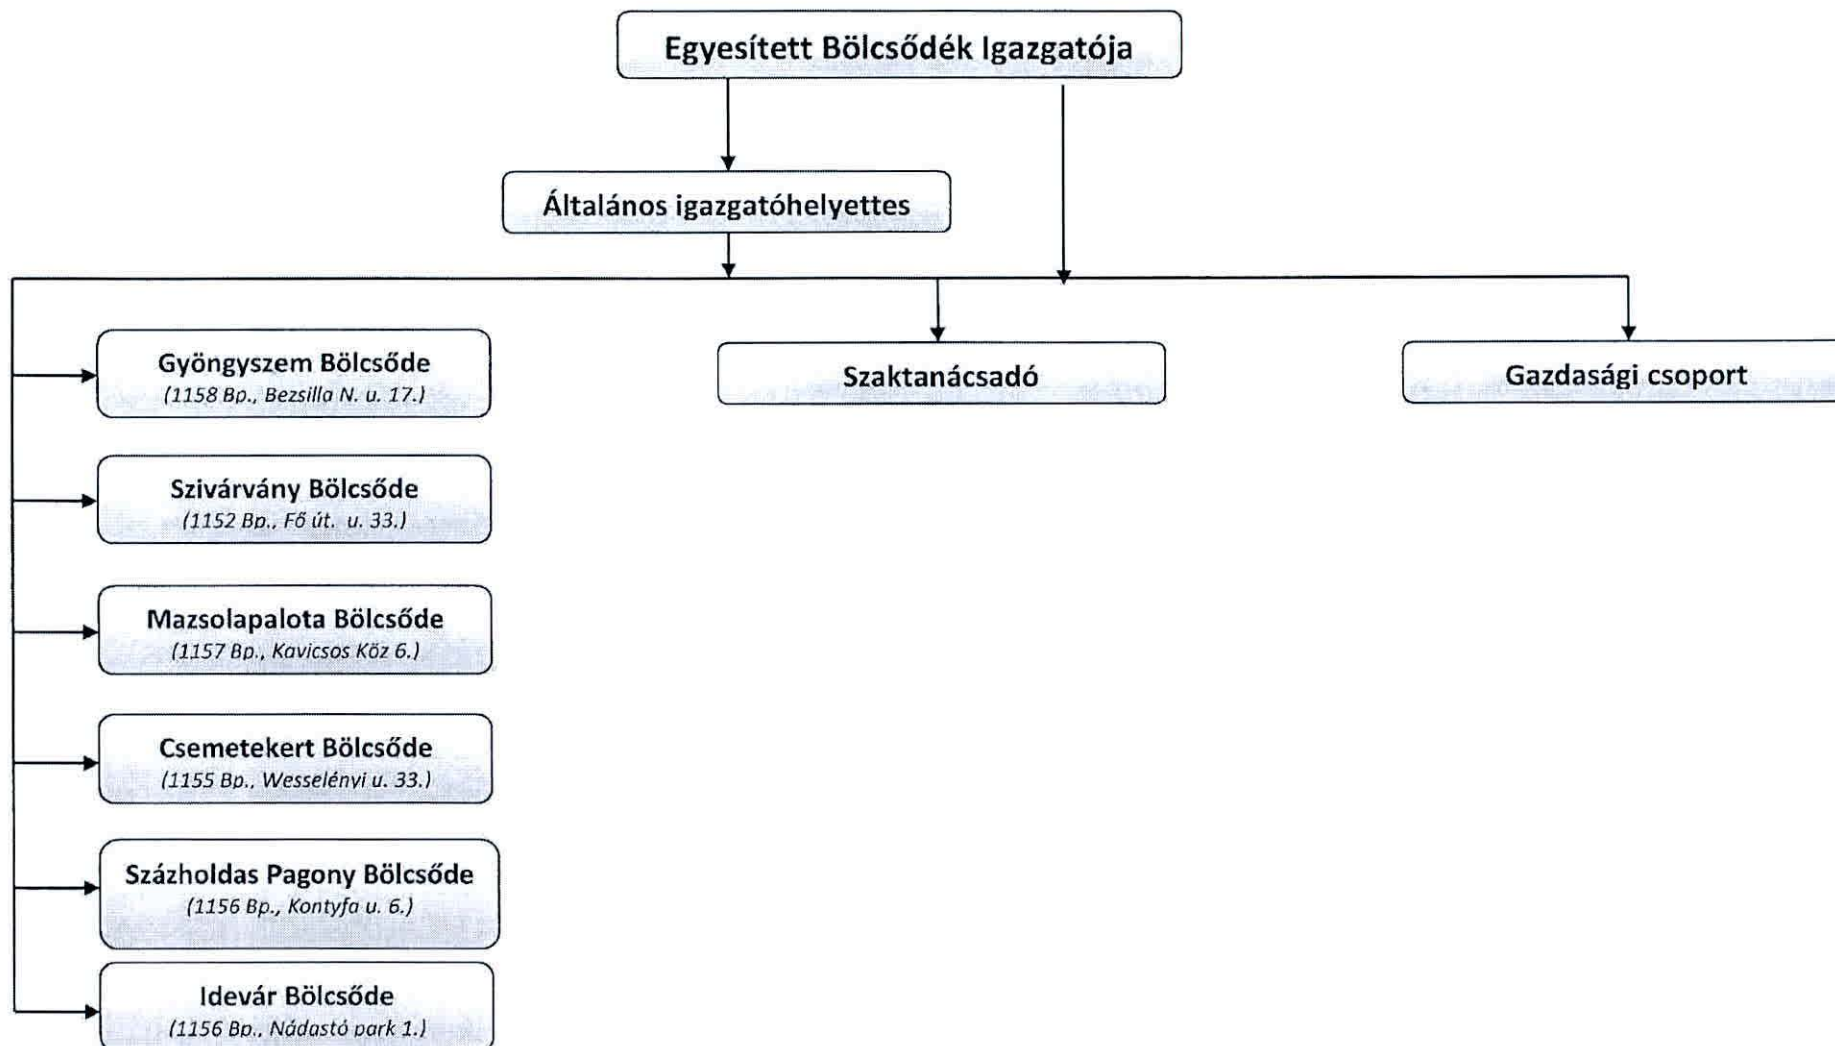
Egyesített Bölcsődék Igazgatója

Általános igazgatóhelyettes

Gyöngyszem Bölcsőde
(1158 Bp., Bezsilla N. u. 17.)

Szivárvány Bölcsőde
(1152 Bp., Fő út. u. 33.)

Mazsolapalota Bölcsőde
(1157 Bp., Kavicsos Köz 6.)

Csemetekert Bölcsőde
(1155 Bp., Wesselényi u. 33.)

Százholdas Pagony Bölcsőde
(1156 Bp., Kontyfa u. 6.)

Idevár Bölcsőde
(1156 Bp., Nádastó park 1.)

Szaktanácsadó

Gazdasági csoport